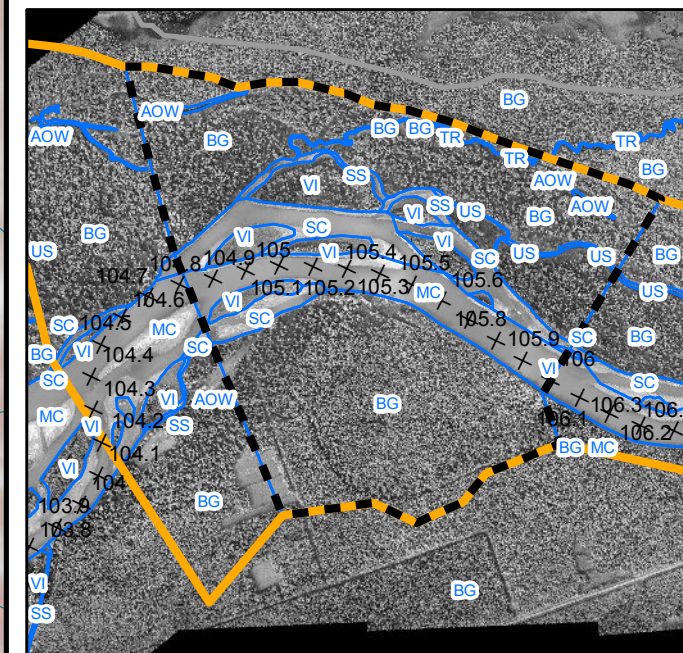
BG
AOW
AOW
BG
BG
BG
TR
TR
TR
BG
SS
VI
AOW
AOW
VI
SS
US
BG
SC
US
BG
VI
VI
SC
US
US
BG
104.7
104.8
104.9
105
105.4
105.5
105.6
US
104.6
105.1
105.2
105.3
MC
VI
SC
104.5
105.8
SC
MC
SC
BG
104.4
SC
105.9
106
BG
VI
SC
104.3
VI
AOW
BG
MC
104.2
SS
106.1
106.3
106.
VI
104.1
106.2
BG
MC
VI
104
BG
103.9
103.8
VI
SS
BG